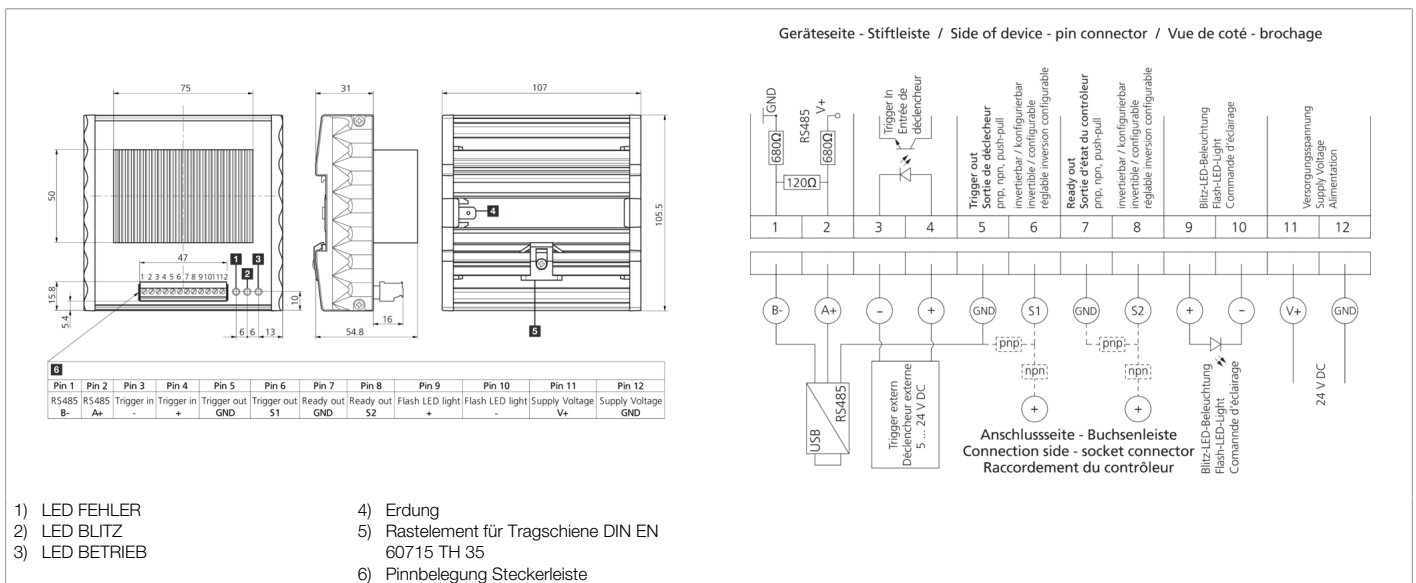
75

31

107

50

105.5

47

1 2 3 4 5 6 7 8 9 10 11 12

1 2 3

4

15.8

5.4

10

6 6 13

16

54.8

5

6

| Pin 1 | Pin 2 | Pin 3 | Pin 4 | Pin 5 | Pin 6 | Pin 7 | Pin 8 | Pin 9 | Pin 10 | Pin 11 | Pin 12 |
|---|---|---|---|---|---|---|---|---|---|---|---|
| RS485 B- | RS485 A+ | Trigger in - | Trigger in + | Trigger out GND | Trigger out S1 | Ready out GND | Ready out S2 | Flash LED light + | Flash LED light - | Supply Voltage V+ | Supply Voltage GND |

Geräteseite - Stiftleiste / Side of device - pin connector / Vue de coté - brochage

GND

RS485

V+

680Ω

680Ω

120Ω

Trigger In
Entrée de déclencheur

Trigger out
Sortie de déclecheur
pnp, npn, push-pull

invertierbar / konfigurierbar
invertible / configurable
réglable inversion configurable

Ready out
Sortie d'état du contrôleur
pnp, npn, push-pull

invertierbar / konfigurierbar
invertible / configurable
réglable inversion configurable

Blitz-LED-Beleuchtung
Flash-LED-Light
Commande d'éclairage

Versorgungsspannung
Supply Voltage
Alimentation

1 2 3 4 5 6 7 8 9 10 11 12

B- A+ - + GND S1 GND S2 + - V+ GND

pnp

npn

pnp

npn

+

+

USB

RS485

Trigger extern
Déclencheur externe
5 ... 24 V DC

Blitz-LED-Beleuchtung
Flash-LED-Light
Comande d'éclairage

24 V DC

Anschlussseite - Buchsenleiste
Connection side - socket connector
Raccordement du contrôleur

1) LED FEHLER
2) LED BLITZ
3) LED BETRIEB

4) Erdung
5) Rastelement für Tragschiene DIN EN 60715 TH 35
6) Pinnbelegung Steckerleiste